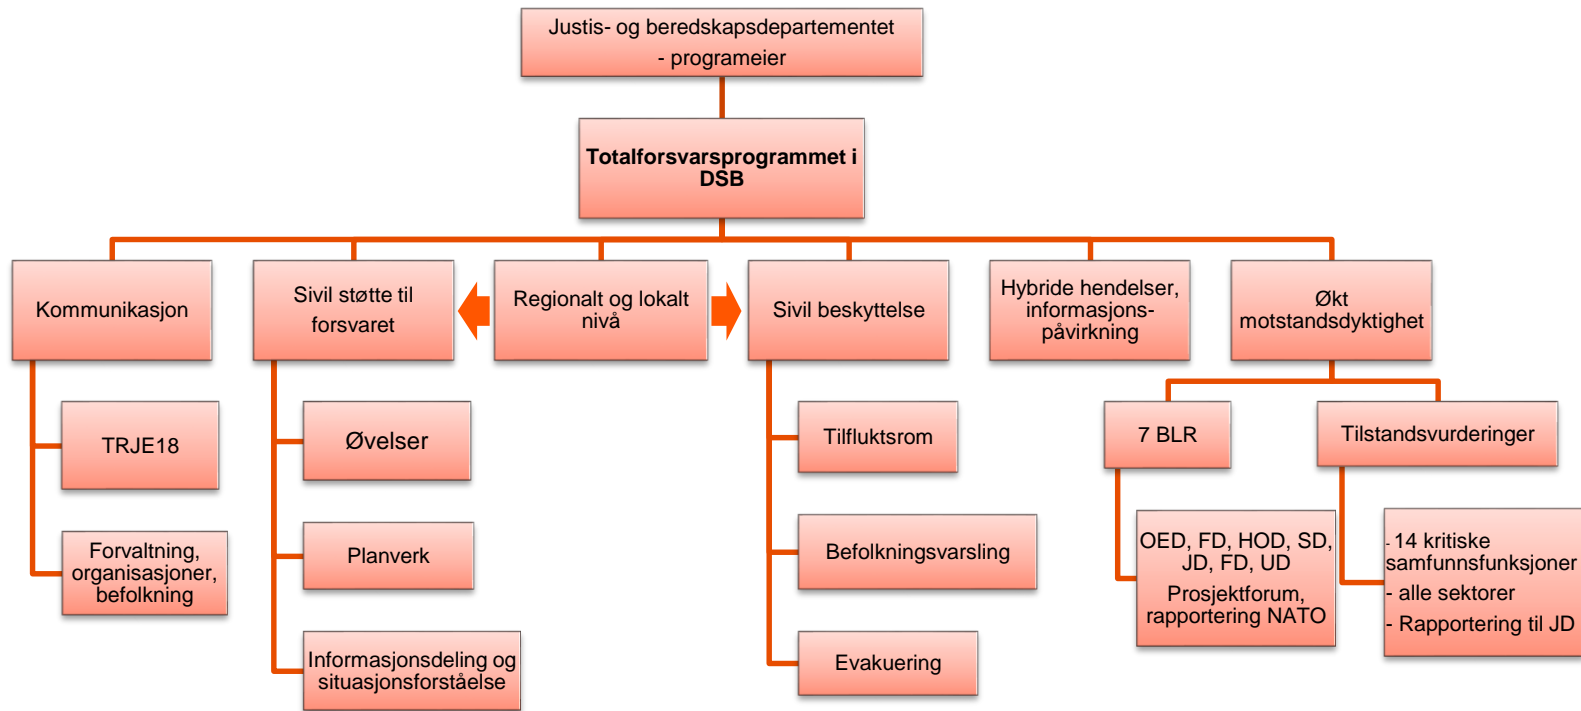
Justis- og beredskapsdepartementet
- programeier

Totalforsvarsprogrammet i DSB

Kommunikasjon

TRJE18

Forvaltning, organisasjoner, befolkning

Sivil støtte til forsvaret

Øvelser

Planverk

Informasjonsdeling og situasjonsforståelse

Regionalt og lokalt nivå

Sivil beskyttelse

Tilfluktsrom

Befolkningsvarsling

Evakuering

Hybride hendelser, informasjons-påvirkning

Økt motstandsdyktighet

7 BLR

OED, FD, HOD, SD, JD, FD, UD
Prosjektforum, rapportering NATO

Tilstandsvurderinger

- 14 kritiske samfunnsfunksjoner
- alle sektorer
- Rapportering til JD